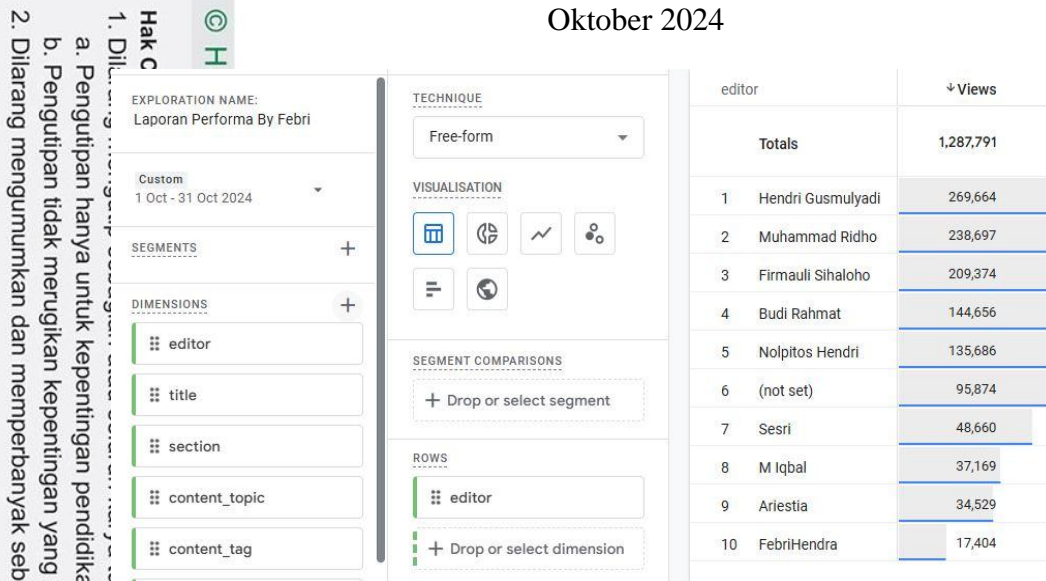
Oktober 2024

© H
Hak C
1. Dil
a. Pengutipan hanya untuk kepentingan pendidika
b. Pengutipan tidak merugikan kepentingan yang
2. Dilarang mengumumkan dan memperbanyak seb

EXPLORATION NAME:
Laporan Performa By Febri

Custom
1 Oct - 31 Oct 2024

SEGMENTS +

DIMENSIONS +
editor
title
section
content_topic
content_tag

TECHNIQUE
Free-form

VISUALISATION

SEGMENT COMPARISONS
+ Drop or select segment

ROWS
editor
+ Drop or select dimension

| | editor | Views |
|---|---|---|
| | Totals | 1,287,791 |
| 1 | Hendri Gusmulyadi | 269,664 |
| 2 | Muhammad Ridho | 238,697 |
| 3 | Firmauli Sihaloho | 209,374 |
| 4 | Budi Rahmat | 144,656 |
| 5 | Nolpitos Hendri | 135,686 |
| 6 | (not set) | 95,874 |
| 7 | Sesri | 48,660 |
| 8 | M Iqbal | 37,169 |
| 9 | Ariestia | 34,529 |
| 10 | FebriHendra | 17,404 |